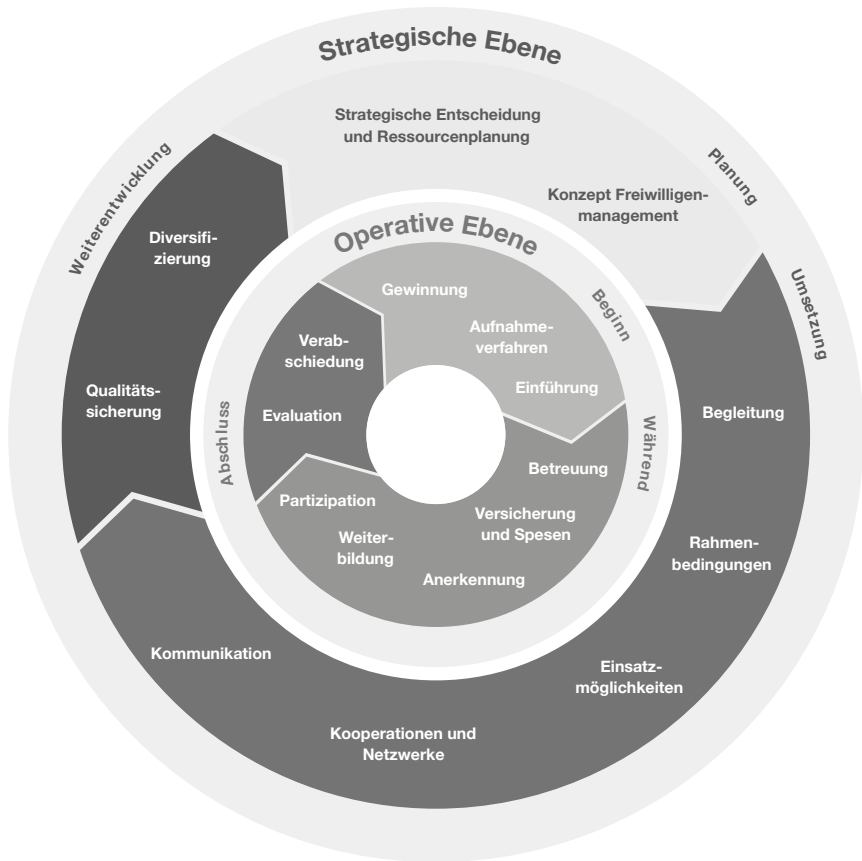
Strategische Ebene

Weiterentwicklung

Planung

Umsetzung

Strategische Entscheidung und Ressourcenplanung

Konzept Freiwilligenmanagement

Diversifizierung

Qualitätssicherung

Begleitung

Rahmenbedingungen

Einsatzmöglichkeiten

Kooperationen und Netzwerke

Kommunikation

Operative Ebene

Beginn

Während

Abschluss

Gewinnung

Aufnahmeverfahren

Einführung

Betreuung

Versicherung und Spesen

Anerkennung

Weiterbildung

Partizipation

Verabschiedung

Evaluation